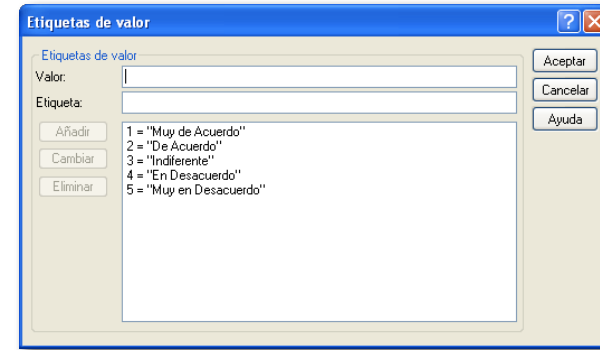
Etiquetas de valor

Etiquetas de valor
Valor:
Etiqueta:
Añadir
Cambiar
Eliminar
1 = "Muy de Acuerdo"
2 = "De Acuerdo"
3 = "Indiferente"
4 = "En Desacuerdo"
5 = "Muy en Desacuerdo"

Aceptar
Cancelar
Ayuda